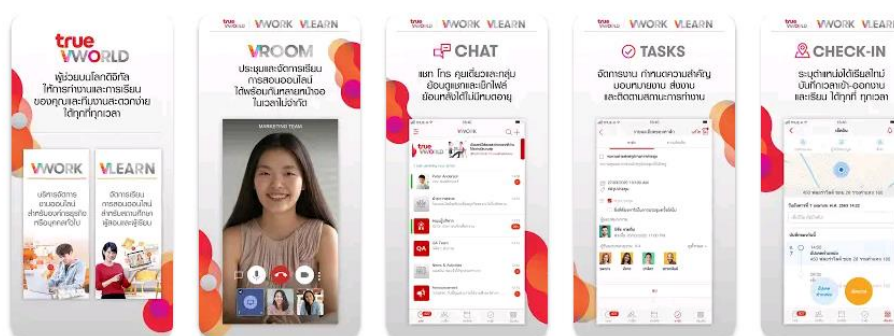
true VWORLD

ผู้ช่วยบนโลกดิจิทัล ให้การทำงานและการเรียนของคุณและทีมงานสะดวกง่าย ได้ทุกที่ทุกเวลา

VWORK

บริการจัดการงานออนไลน์ สำหรับองค์กรธุรกิจหรือบุคคลทั่วไป

VLEARN

จัดการเรียนการสอนออนไลน์ สำหรับสถานศึกษา ผู้สอนและผู้เรียน

true VWORLD VWORK VLEARN

VROOM

ประชุมและจัดการเรียนการสอนออนไลน์ ได้พร้อมกันหลายหน้าจอ ในเวลาไม่จำกัด

MARKETING TEAM

true VWORLD VWORK VLEARN

CHAT

แชท โทร คุยเดี่ยวและกลุ่ม ย้อนดูแชทและไฟล์ ย้อนหลังได้ไม่หมดอายุ

VWORK

QA

true VWORLD VWORK VLEARN

TASKS

จัดการงาน กำหนดความสำคัญ มอบหมายงาน สั่งงาน และติดตามสถานะการทำงาน

true VWORLD VWORK VLEARN

CHECK-IN

ระบุตำแหน่งได้เรียลไทม์ บันทึกเวลาเข้า-ออกงาน ได้ทุกที่ ทุกเวลา